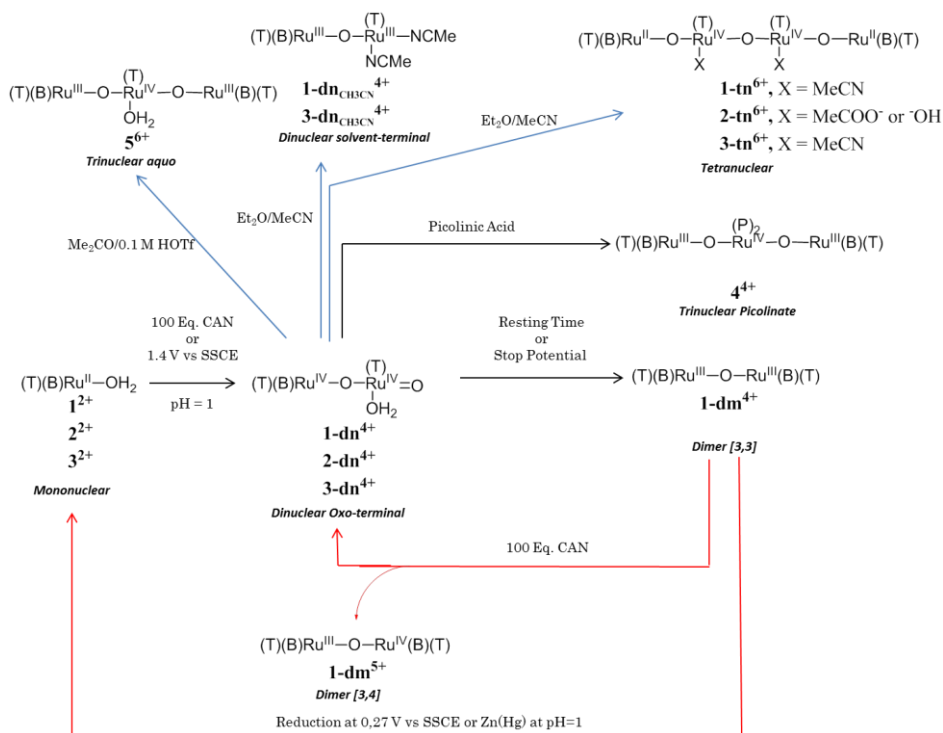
(T)(B)Ru$^{III}$—O—Ru$^{III}$(T)—NCMe
NCMe
**1-dn$_{CH3CN}$$^{4+}$**
**3-dn$_{CH3CN}$$^{4+}$**
*Dinuclear solvent-terminal*

(T)(B)Ru$^{II}$—O—Ru$^{IV}$(T)(X)—O—Ru$^{IV}$(T)(X)—O—Ru$^{II}$(B)(T)
**1-tn$^{6+}$**, X = MeCN
**2-tn$^{6+}$**, X = MeCOO$^{-}$ or $^{-}$OH
**3-tn$^{6+}$**, X = MeCN
*Tetranuclear*

(T)(B)Ru$^{III}$—O—Ru$^{IV}$(T)(OH$_2$)—O—Ru$^{III}$(B)(T)
**5$^{6+}$**
*Trinuclear aquo*

Et$_2$O/MeCN

Et$_2$O/MeCN

Picolinic Acid

(T)(B)Ru$^{III}$—O—Ru$^{IV}$(P)$_2$—O—Ru$^{III}$(B)(T)
**4$^{4+}$**
*Trinuclear Picolinate*

Me$_2$CO/0.1 M HOTf

100 Eq. CAN
or
1.4 V vs SSCE

pH = 1

Resting Time
or
Stop Potential

(T)(B)Ru$^{II}$—OH$_2$
**1$^{2+}$**
**2$^{2+}$**
**3$^{2+}$**
*Mononuclear*

(T)(B)Ru$^{IV}$—O—Ru$^{IV}$(T)(OH$_2$)=O
**1-dn$^{4+}$**
**2-dn$^{4+}$**
**3-dn$^{4+}$**
*Dinuclear Oxo-terminal*

(T)(B)Ru$^{III}$—O—Ru$^{III}$(B)(T)
**1-dm$^{4+}$**
*Dimer [3,3]*

100 Eq. CAN

(T)(B)Ru$^{III}$—O—Ru$^{IV}$(B)(T)
**1-dm$^{5+}$**
*Dimer [3,4]*

Reduction at 0,27 V vs SSCE or Zn(Hg) at pH=1